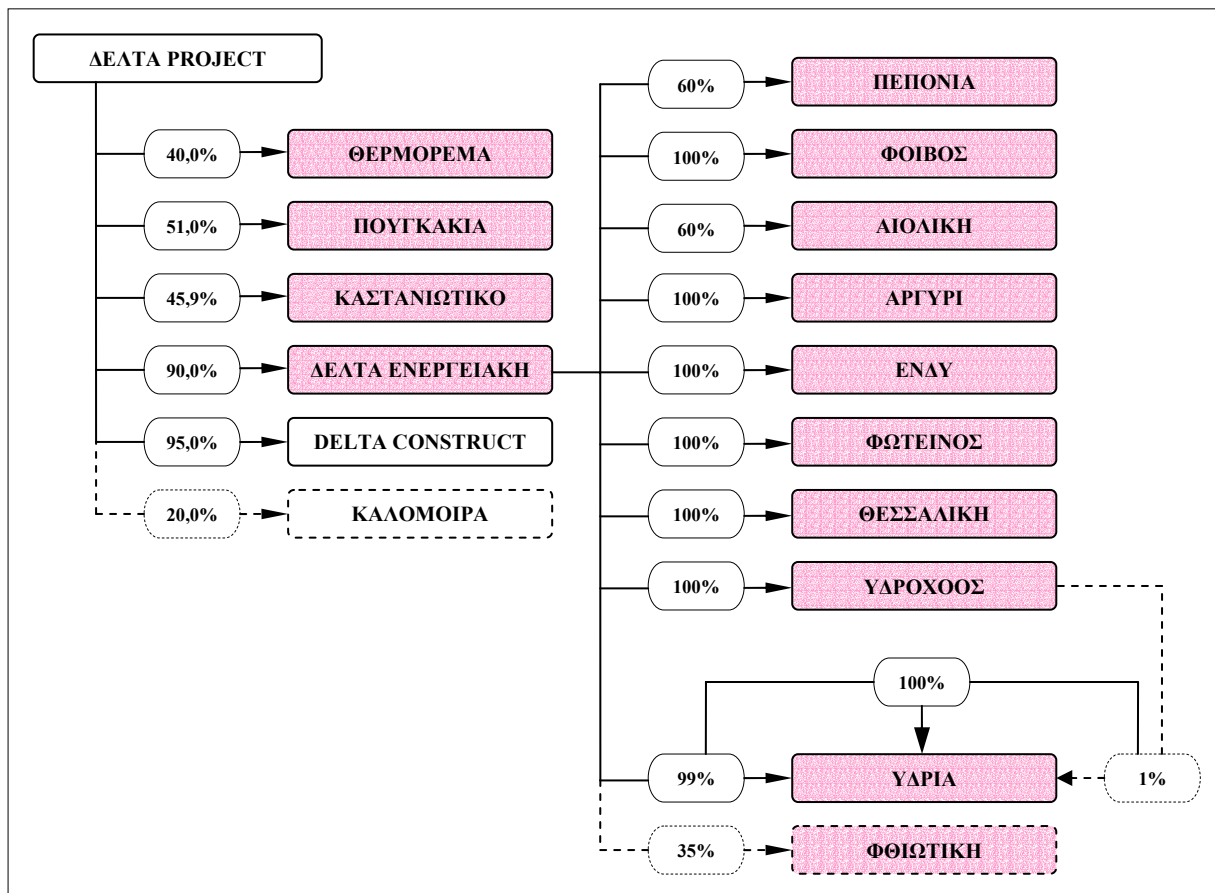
ΔΕΛΤΑ PROJECT

40,0% ΘΕΡΜΟΡΕΜΑ

51,0% ΠΟΥΓΚΑΚΙΑ

45,9% ΚΑΣΤΑΝΙΩΤΙΚΟ

90,0% ΔΕΛΤΑ ΕΝΕΡΓΕΙΑΚΗ

95,0% DELTA CONSTRUCT

20,0% ΚΑΛΟΜΟΙΡΑ

60% ΠΕΠΟΝΙΑ

100% ΦΟΙΒΟΣ

60% ΑΙΟΛΙΚΗ

100% ΑΡΓΥΡΙ

100% ΕΝΔΥ

100% ΦΩΤΕΙΝΟΣ

100% ΘΕΣΣΑΛΙΚΗ

100% ΥΔΡΟΧΟΟΣ

100%

99% ΥΔΡΙΑ 1%

35% ΦΘΙΩΤΙΚΗ